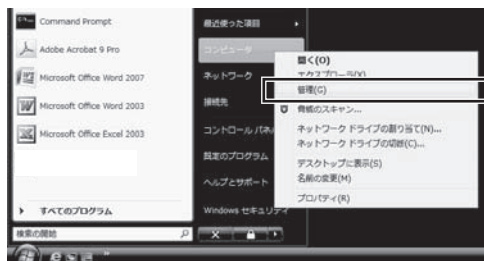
Command Prompt
Adobe Acrobat 9 Pro
Microsoft Office Word 2007
Microsoft Office Word 2003
Microsoft Office Excel 2003
すべてのプログラム
検索の開始

最近使った項目
コンピュータ
ネットワーク
接続先
コントロールパネル
既定のプログラム
ヘルプとサポート
Windows セキュリティ

開く(O)
エクスプローラ(X)
管理(G)
脅威のスキャン...
ネットワーク ドライブの割り当て(N)...
ネットワーク ドライブの切断(C)...
デスクトップに表示(S)
名前の変更(M)
プロパティ(R)